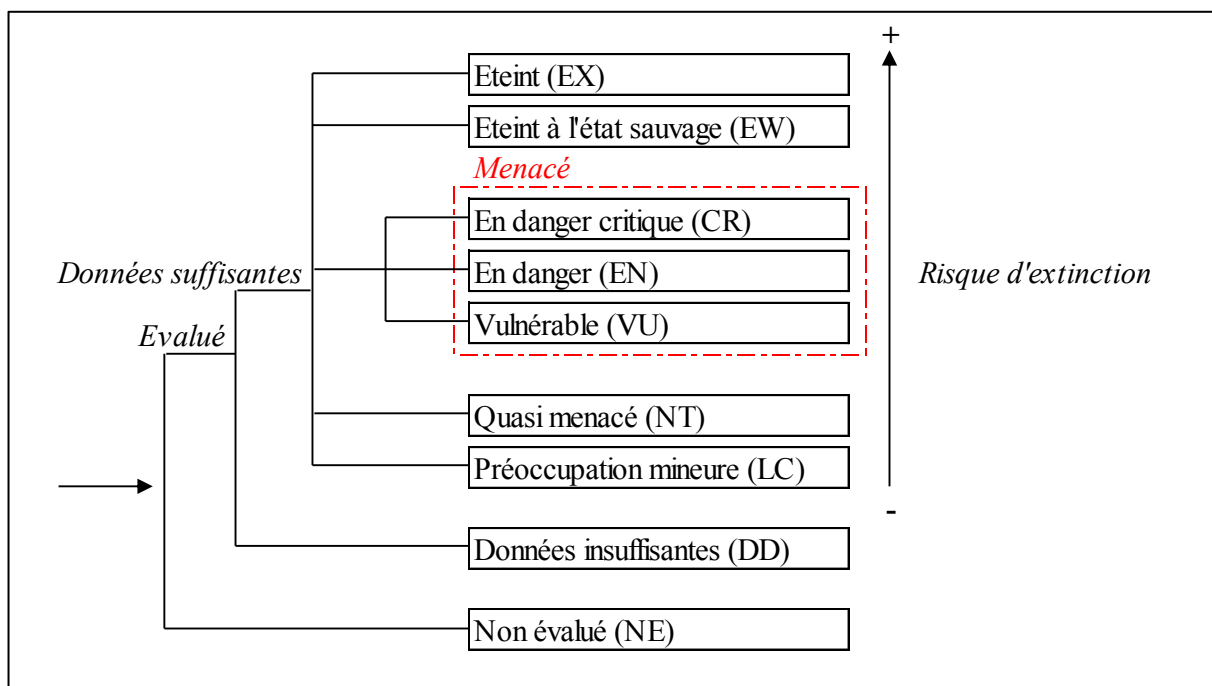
Eteint (EX)
Eteint à l'état sauvage (EW)
Menacé
En danger critique (CR)
En danger (EN)
Vulnérable (VU)
Quasi menacé (NT)
Préoccupation mineure (LC)
Données insuffisantes (DD)
Non évalué (NE)

Données suffisantes
Evalué

+
Risque d'extinction
-